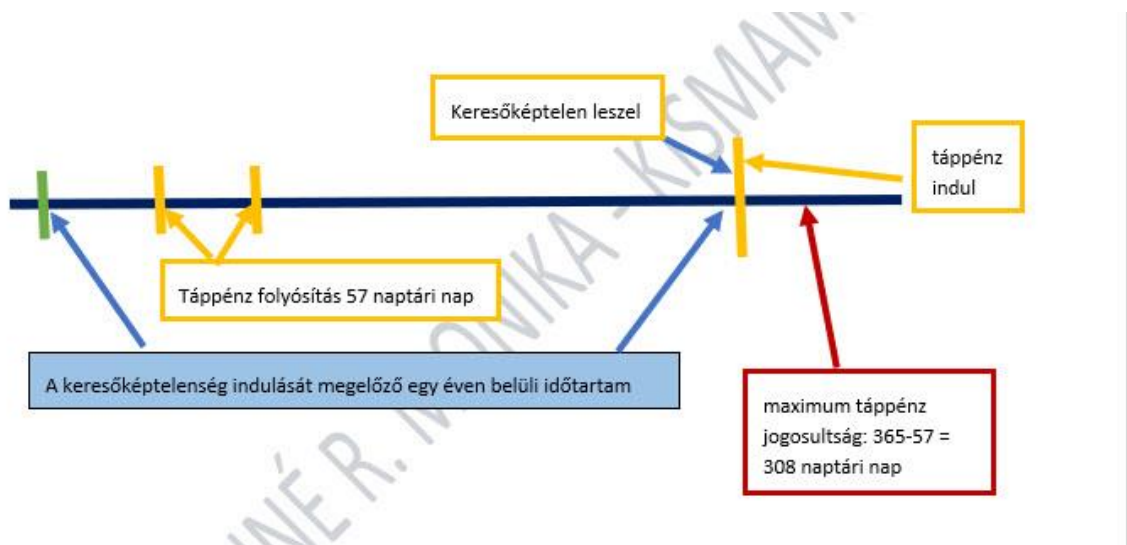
Keresőképtelen leszel

táppénz indul

Táppénz folyósítás 57 naptári nap

A keresőképtelenség indulását megelőző egy éven belüli időtartam

maximum táppénz jogosultság: 365-57 = 308 naptári nap

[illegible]NÉ R. MONIKA - KISMAM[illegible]